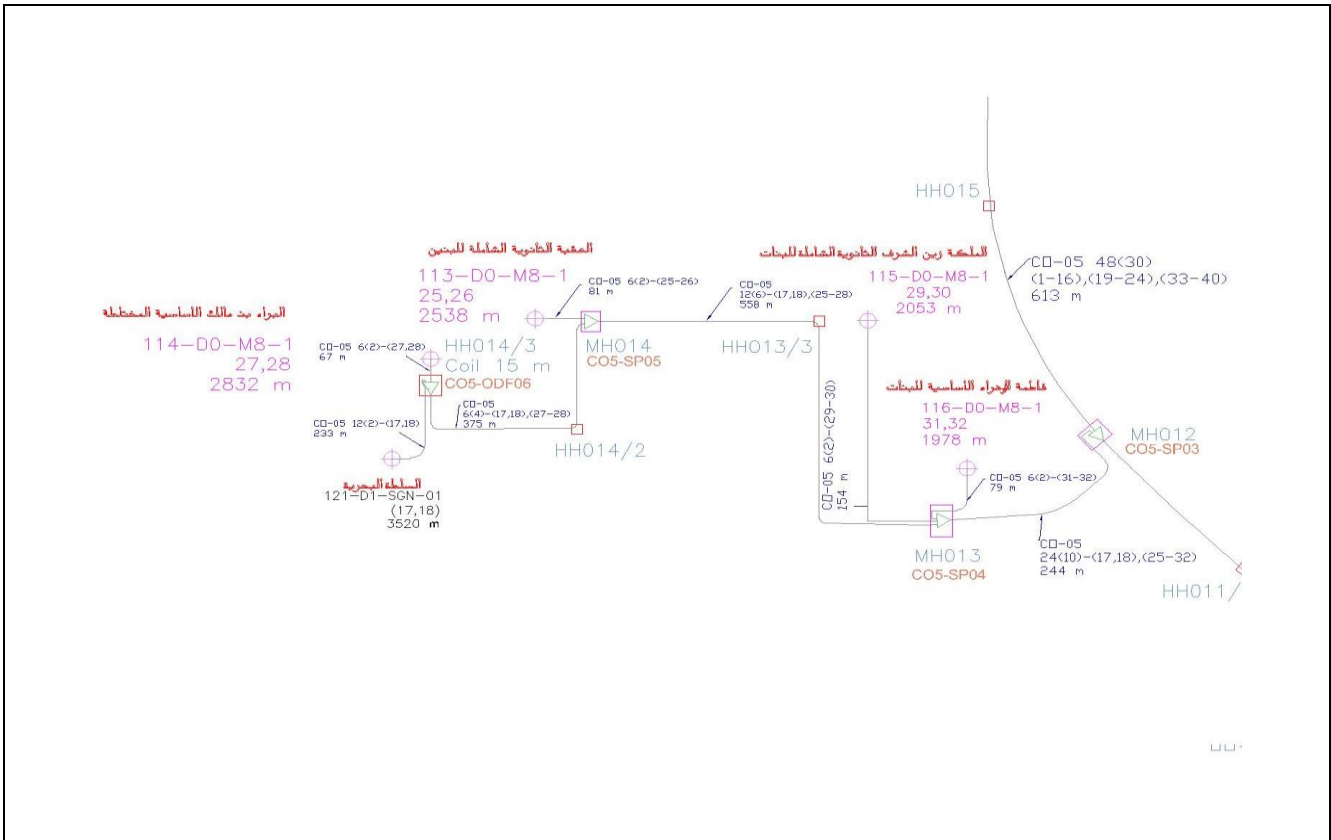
HH015

العقبة الثانوية الشاملة للبنين
113-D0-M8-1
25,26
2538 m

الملكة زين الشرف الثانوية الشاملة للبنات
115-D0-M8-1
29,30
2053 m

CO-05 48(30)
(1-16),(19-24),(33-40)
613 m

البراء بن مالك الأساسية المختلطة
114-D0-M8-1
27,28
2832 m

CO-05 6(2)-(25-26)
81 m

CO-05
12(6)-(17,18),(25-28)
558 m

CO-05 6(2)-(27,28)
67 m

HH014/3
Coil 15 m

MH014
CO5-SP05

HH013/3

CO5-ODF06

CO-05
6(4)-(17,18),(27-28)
375 m

CO-05 12(2)-(17,18)
233 m

HH014/2

CO-05 6(2)-(29-30)
154 m

فاطمة الزهراء الأساسية للبنات
116-D0-M8-1
31,32
1978 m

MH012
CO5-SP03

السلطة البحرية
121-D1-SGN-01
(17,18)
3520 m

CO-05 6(2)-(31-32)
79 m

MH013
CO5-SP04

CO-05
24(10)-(17,18),(25-32)
244 m

HH011/